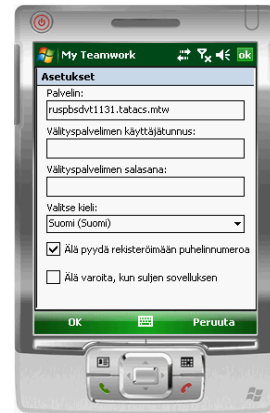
My Teamwork

ok

Asetukset

Palvelin:

ruspbsdvt1131.tatacs.mtw

Välityspalvelimen käyttäjätunnus:

Välityspalvelimen salasana:

Valitse kieli:

Suomi (Suomi)

Älä pyydä rekisteröimään puhelinnumeroa

Älä varoita, kun suljen sovelluksen

OK

Peruuta